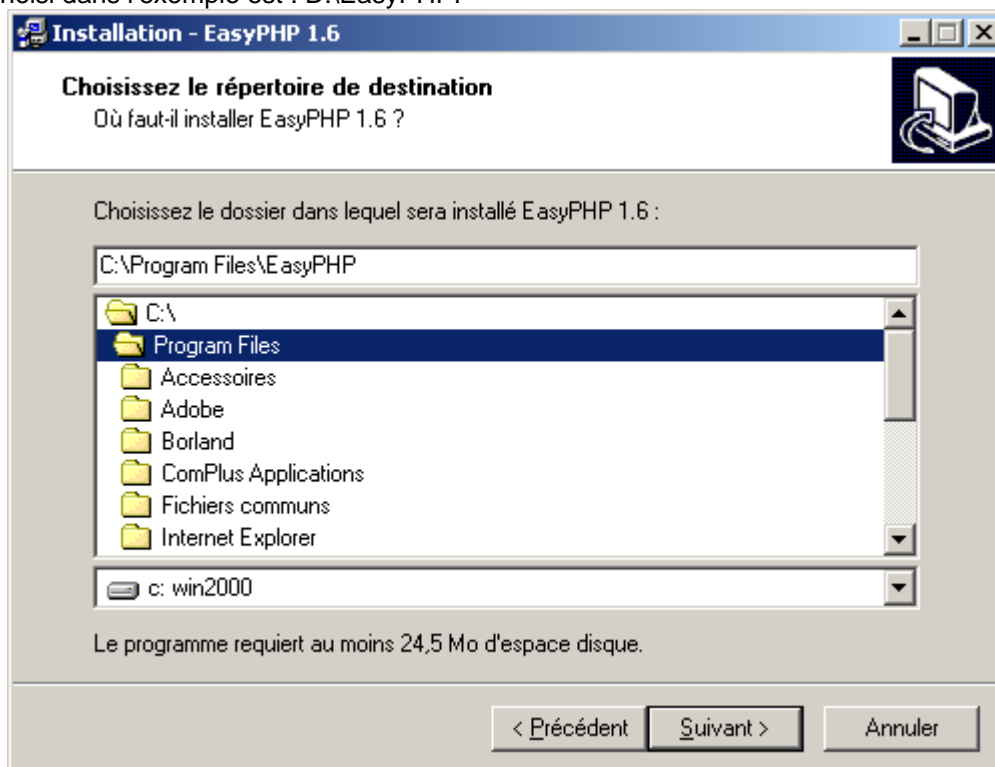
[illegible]hoisi dans l'exemple est : D:\EasyPHP

Installation - EasyPHP 1.6

Choisissez le répertoire de destination
Où faut-il installer EasyPHP 1.6 ?

Choisissez le dossier dans lequel sera installé EasyPHP 1.6 :

C:\Program Files\EasyPHP

C:\
Program Files
Accessoires
Adobe
Borland
ComPlus Applications
Fichiers communs
Internet Explorer

c: win2000

Le programme requiert au moins 24,5 Mo d'espace disque.

< Précédent
Suivant >
Annuler